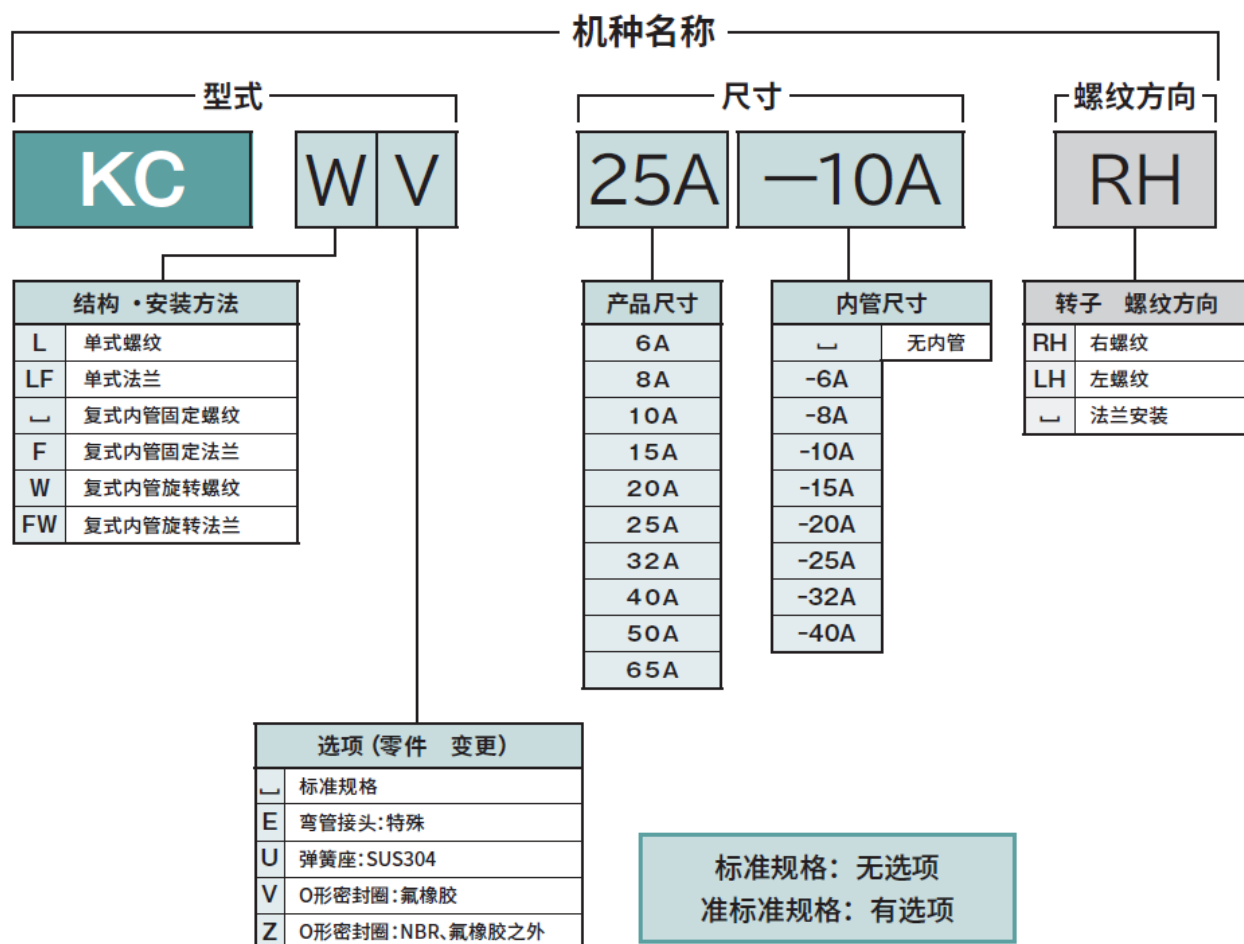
机种名称

型式

KC W V

尺寸

25A —10A

螺纹方向

RH

| 结构 ·安装方法 | |
|---|---|
| L | 单式螺纹 |
| LF | 单式法兰 |
| ␣ | 复式内管固定螺纹 |
| F | 复式内管固定法兰 |
| W | 复式内管旋转螺纹 |
| FW | 复式内管旋转法兰 |

| 产品尺寸 |
|---|
| 6A |
| 8A |
| 10A |
| 15A |
| 20A |
| 25A |
| 32A |
| 40A |
| 50A |
| 65A |

| 内管尺寸 | |
|---|---|
| ␣ | 无内管 |
| -6A | |
| -8A | |
| -10A | |
| -15A | |
| -20A | |
| -25A | |
| -32A | |
| -40A | |

| 转子 螺纹方向 | |
|---|---|
| RH | 右螺纹 |
| LH | 左螺纹 |
| ␣ | 法兰安装 |

| 选项（零件 变更） | |
|---|---|
| ␣ | 标准规格 |
| E | 弯管接头:特殊 |
| U | 弹簧座:SUS304 |
| V | O形密封圈:氟橡胶 |
| Z | O形密封圈:NBR、氟橡胶之外 |

标准规格：无选项
准标准规格：有选项